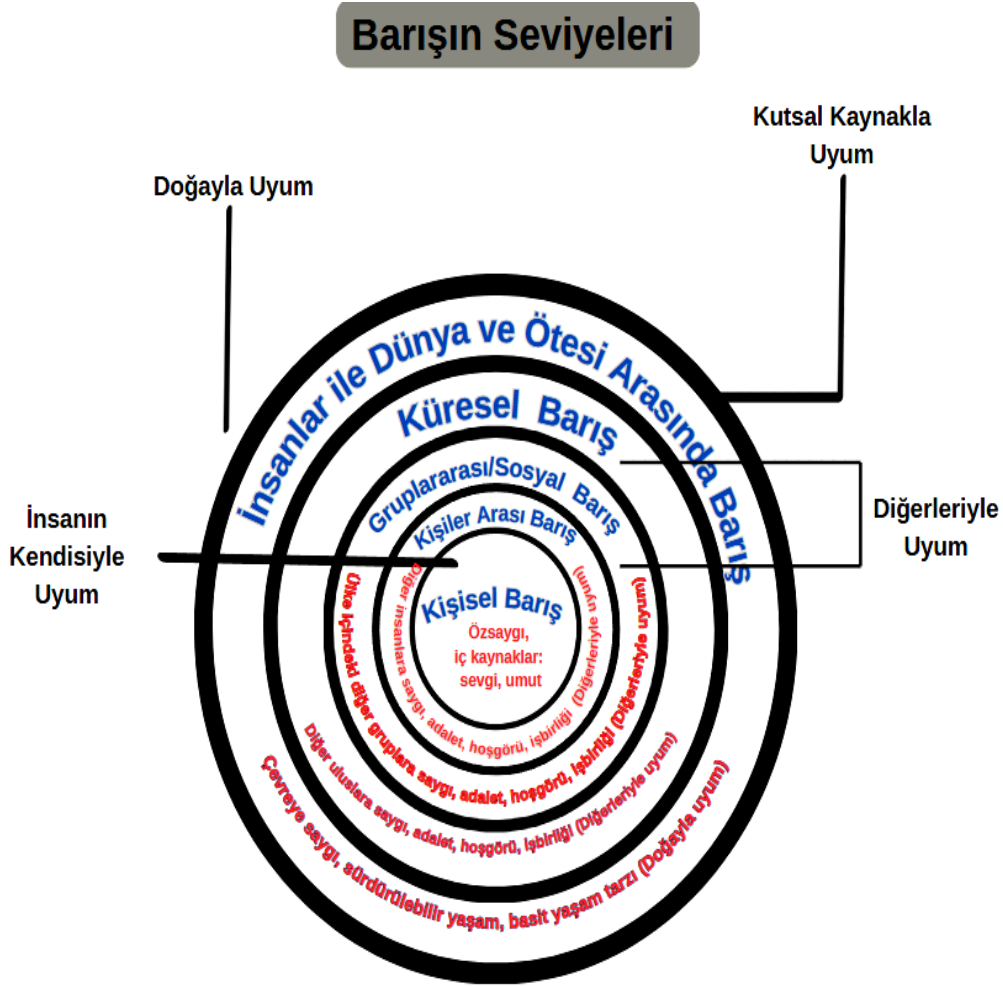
Barışın Seviyeleri

Kutsal Kaynakla Uyum

Doğayla Uyum

İnsanlar ile Dünya ve Ötesi Arasında Barış

Küresel Barış

Gruplararası/Sosyal Barış

Kişiler Arası Barış

Diğerleriyle Uyum

İnsanın Kendisiyle Uyum

Kişisel Barış

Özsaygı, iç kaynaklar: sevgi, umut

Diğer insanlara saygı, adalet, hoşgörü, işbirliği (Diğerleriyle uyum)

Ülke içindeki diğer gruplara saygı, adalet, hoşgörü, işbirliği (Diğerleriyle uyum)

Diğer uluslara saygı, adalet, hoşgörü, işbirliği (Diğerleriyle uyum)

Çevreye saygı, sürdürülebilir yaşam, basit yaşam tarzı (Doğayla uyum)